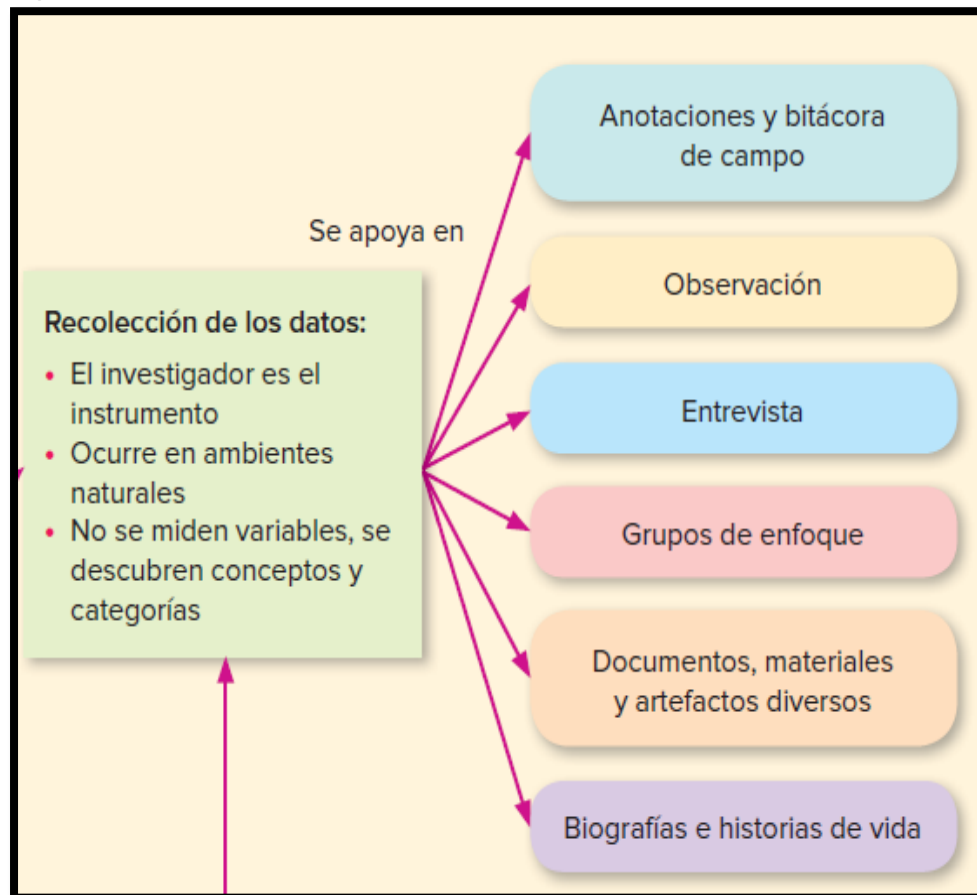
Recolección de los datos:
• El investigador es el instrumento
• Ocurre en ambientes naturales
• No se miden variables, se descubren conceptos y categorías

Se apoya en

Anotaciones y bitácora de campo

Observación

Entrevista

Grupos de enfoque

Documentos, materiales y artefactos diversos

Biografías e historias de vida